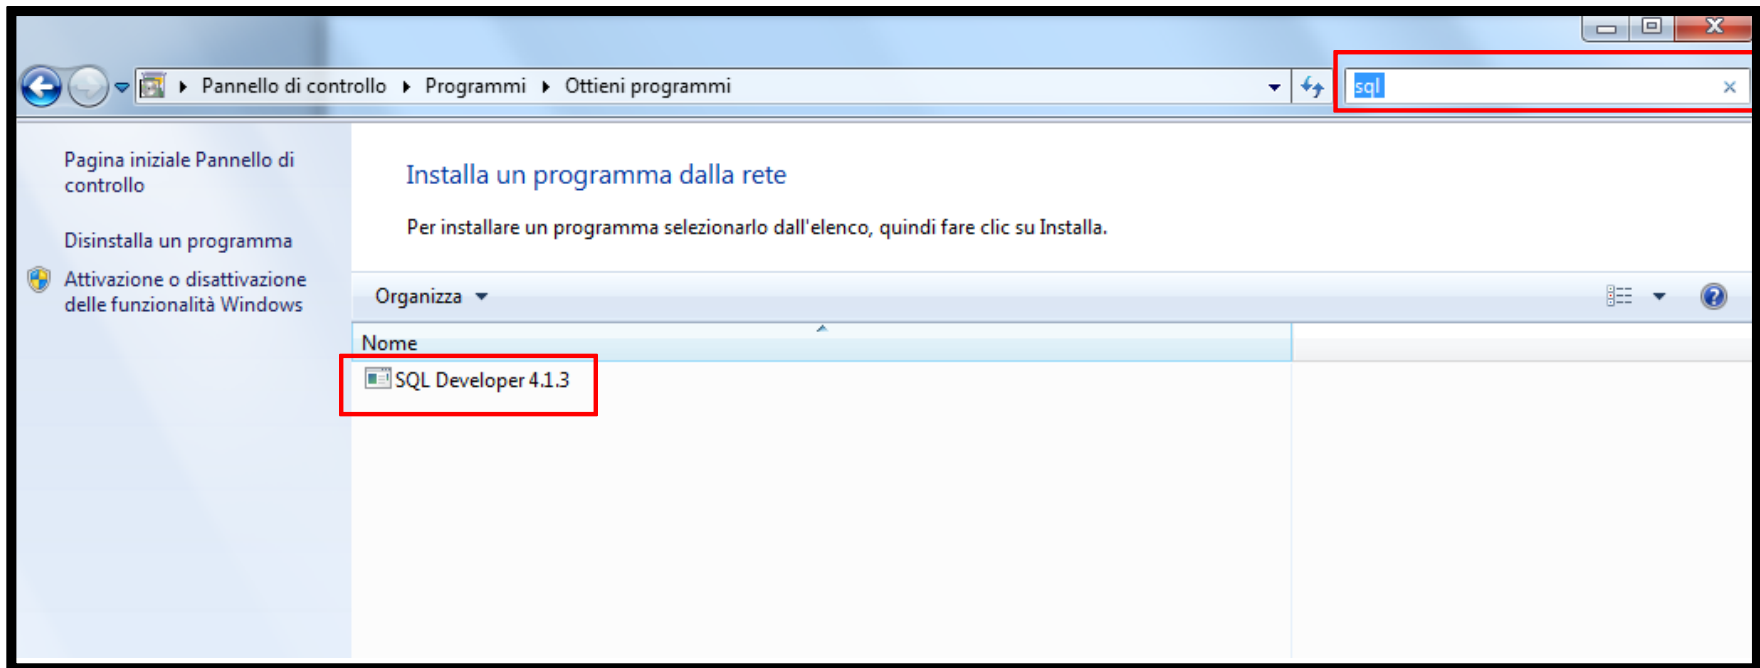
Pannello di controllo ▸ Programmi ▸ Ottieni programmi

sql

Pagina iniziale Pannello di controllo

Disinstalla un programma

Attivazione o disattivazione delle funzionalità Windows

Installa un programma dalla rete

Per installare un programma selezionarlo dall'elenco, quindi fare clic su Installa.

Organizza

Nome

SQL Developer 4.1.3